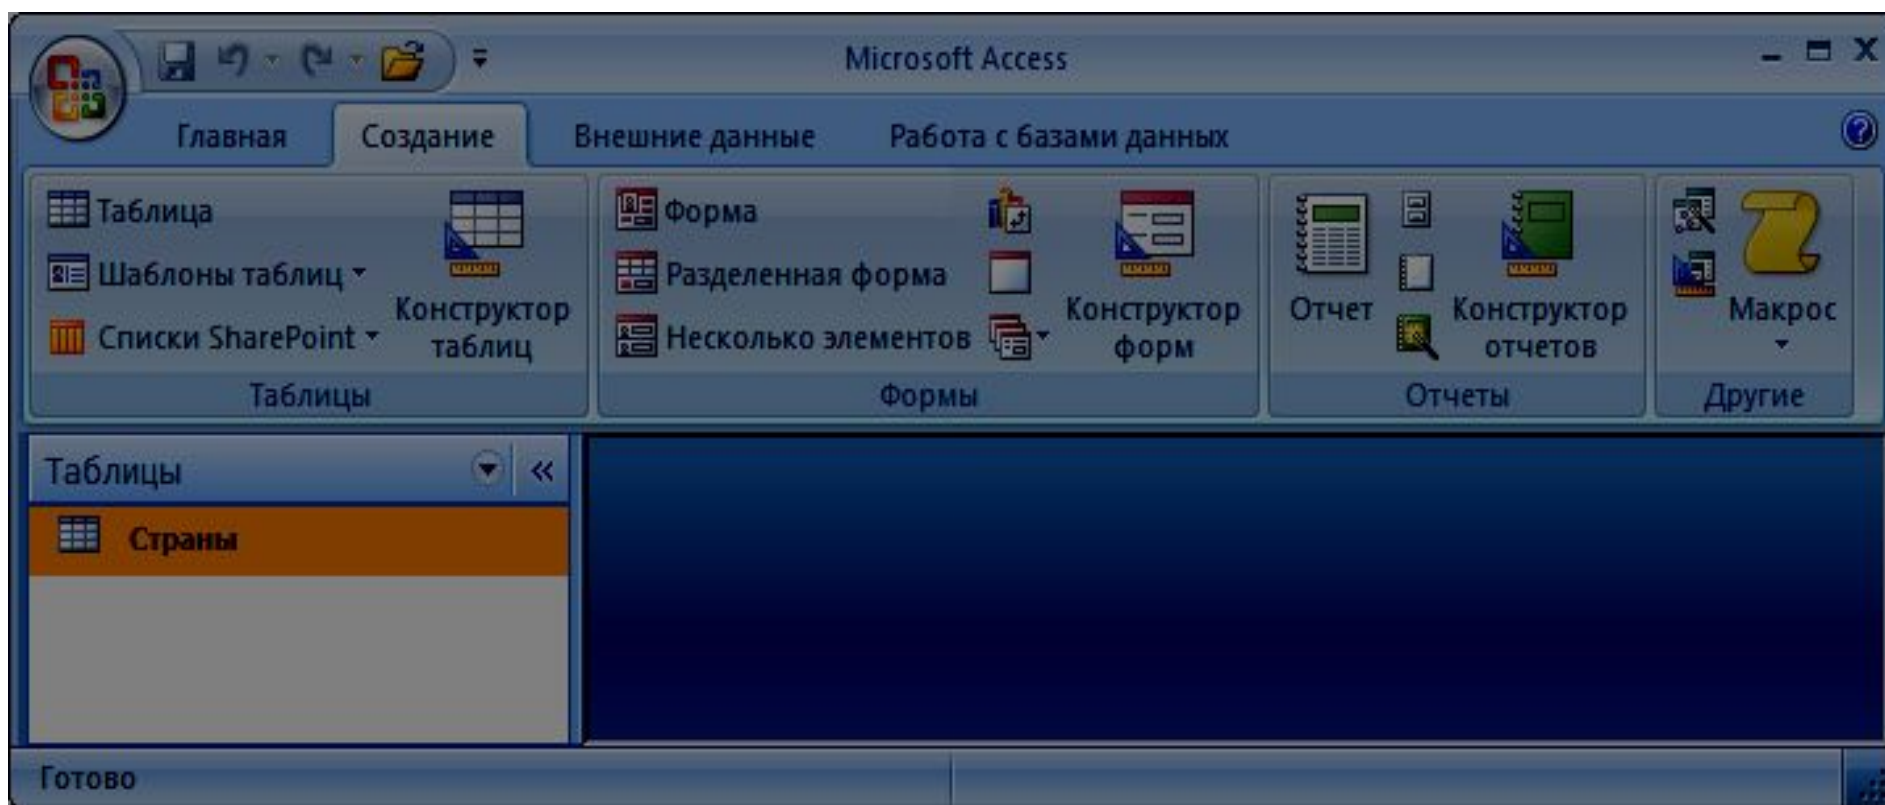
Microsoft Access

Главная Создание Внешние данные Работа с базами данных

Таблица
Шаблоны таблиц
Списки SharePoint
Конструктор таблиц
Таблицы

Форма
Разделенная форма
Несколько элементов
Конструктор форм
Формы

Отчет
Конструктор отчетов
Отчеты

Макрос
Другие

Таблицы
Страны

Готово